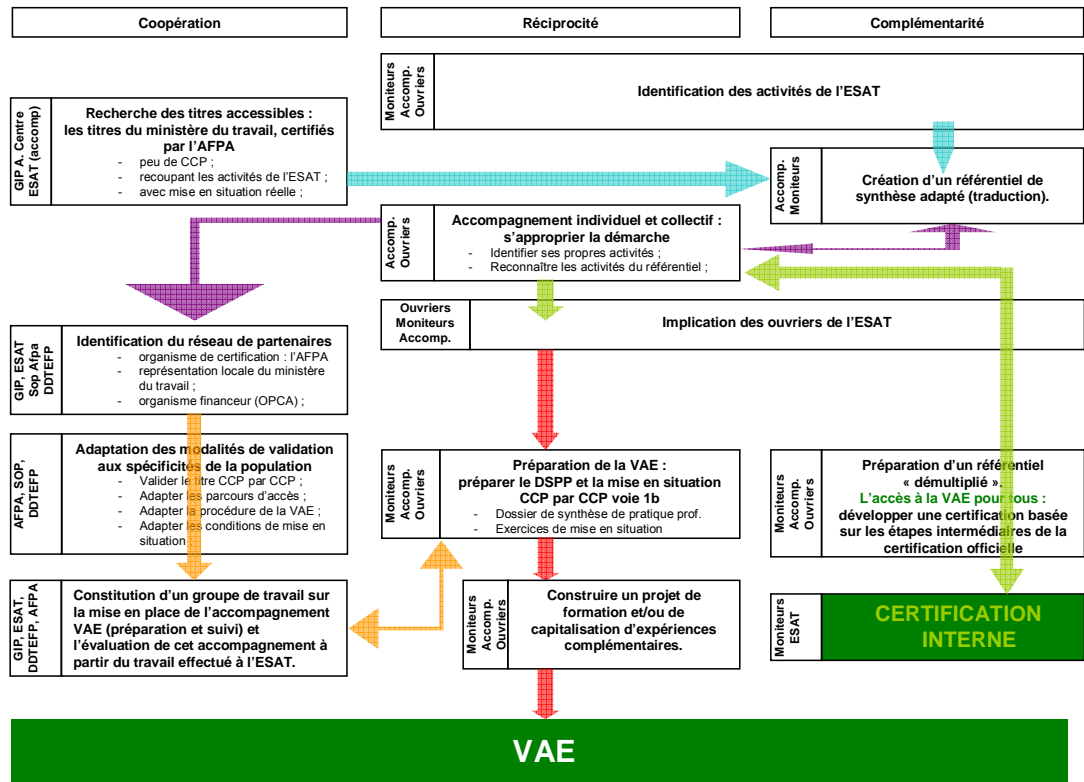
Coopération

Réciprocité

Complémentarité

Moniteurs Accomp. Ouvriers

Identification des activités de l'ESAT

GIP A. Centre ESAT (accomp)

Recherche des titres accessibles : les titres du ministère du travail, certifiés par l'AFPA
- peu de CCP ;
- recoupant les activités de l'ESAT ;
- avec mise en situation réelle ;

Accomp. Moniteurs

Création d'un référentiel de synthèse adapté (traduction).

Accomp. Ouvriers

Accompagnement individuel et collectif : s'approprier la démarche
- Identifier ses propres activités ;
- Reconnaître les activités du référentiel ;

Ouvriers Moniteurs Accomp.

Implication des ouvriers de l'ESAT

GIP, ESAT Sop Afpa DDTEFP

Identification du réseau de partenaires
- organisme de certification : l'AFPA
- représentation locale du ministère du travail ;
- organisme financeur (OPCA) ;

AFPA, SOP, DDTEFP

Adaptation des modalités de validation aux spécificités de la population
- Valider le titre CCP par CCP ;
- Adapter les parcours d'accès ;
- Adapter la procédure de la VAE ;
- Adapter les conditions de mise en situation

Moniteurs Accomp. Ouvriers

Préparation de la VAE : préparer le DSPP et la mise en situation CCP par CCP voie 1b
- Dossier de synthèse de pratique prof.
- Exercices de mise en situation

Moniteurs Accomp. Ouvriers

Préparation d'un référentiel « démultiplié ». L'accès à la VAE pour tous : développer une certification basée sur les étapes intermédiaires de la certification officielle

GIP, ESAT, DDTEFP, AFPA

Constitution d'un groupe de travail sur la mise en place de l'accompagnement VAE (préparation et suivi) et l'évaluation de cet accompagnement à partir du travail effectué à l'ESAT.

Moniteurs Accomp. Ouvriers

Construire un projet de formation et/ou de capitalisation d'expériences complémentaires.

Moniteurs ESAT

CERTIFICATION INTERNE

VAE